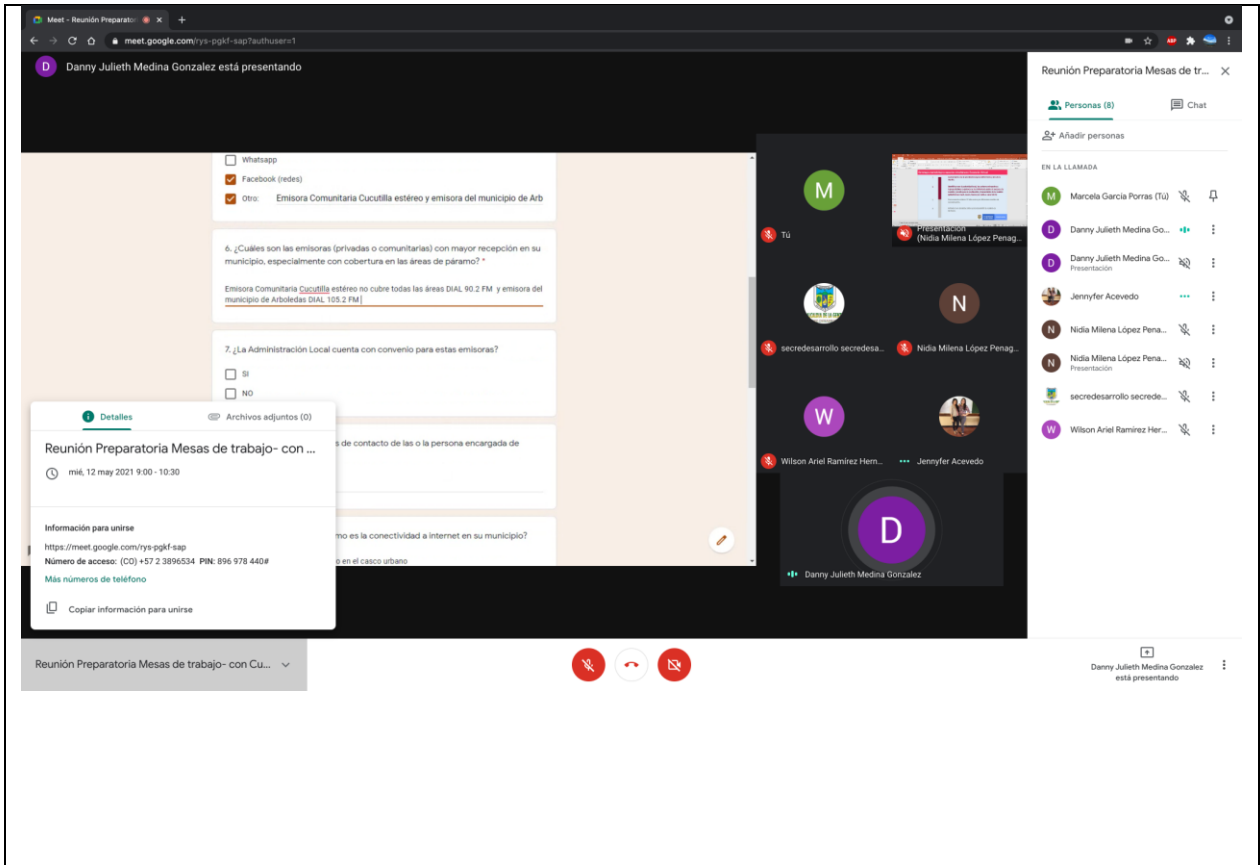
Meet - Reunión Preparator ×
meet.google.com/rys-pgkf-sap?authuser=1

D Danny Julieth Medina Gonzalez está presentando

Whatsapp
Facebook (redes)
Otro: Emisora Comunitaria Cucutilla estéreo y emisora del municipio de Arb

6. ¿Cuáles son las emisoras (privadas o comunitarias) con mayor recepción en su municipio, especialmente con cobertura en las áreas de páramo? *

Emisora Comunitaria Cucutilla estéreo no cubre todas las áreas DIAL 90.2 FM y emisora del municipio de Arboledas DIAL 105.2 FM

7. ¿La Administración Local cuenta con convenio para estas emisoras?

SI
NO

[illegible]s de contacto de las o la persona encargada de

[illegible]mo es la conectividad a internet en su municipio?

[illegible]o en el casco urbano

Detalles
Archivos adjuntos (0)

Reunión Preparatoria Mesas de trabajo- con ...

mié, 12 may 2021 9:00 - 10:30

Información para unirse
https://meet.google.com/rys-pgkf-sap
Número de acceso: (CO) +57 2 3896534 PIN: 896 978 440#
Más números de teléfono

Copiar información para unirse

M
Tú

Presentación
(Nidia Milena López Penag...

secredesarrollo secredesa...

N
Nidia Milena López Penag...

W
Wilson Ariel Ramírez Hern...

Jennyfer Acevedo

D
Danny Julieth Medina Gonzalez

Reunión Preparatoria Mesas de tr...

Personas (8)
Chat

Añadir personas

EN LA LLAMADA

Marcela García Porras (Tú)
Danny Julieth Medina Go...
Danny Julieth Medina Go...
Presentación
Jennyfer Acevedo
Nidia Milena López Pena...
Nidia Milena López Pena...
Presentación
secredesarrollo secrede...
Wilson Ariel Ramírez Her...

Reunión Preparatoria Mesas de trabajo- con Cu...

Danny Julieth Medina Gonzalez
está presentando